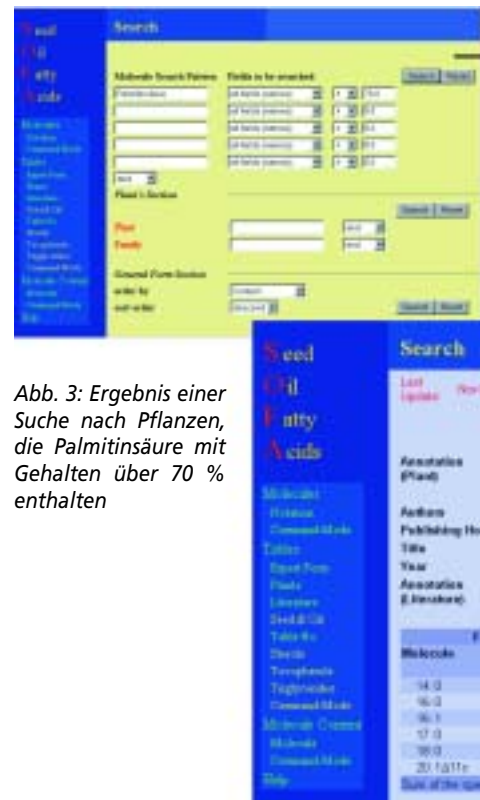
Seed
Oil
Fatty
Acids

Search

Molecule Search Pattern
Fields to be searched:

Search Reset

Plant's Section

Plant
Family

Search Reset

Search Reset

Abb. 3: Ergebnis einer Suche nach Pflanzen, die Palmitinsäure mit Gehalten über 70 % enthalten

Seed
Oil
Fatty
Acids

Search

Last Update

Molecules
Rotation
Command Mode
Tables
Input Form
Plants
Literature
Seed Oil
Table Fix
Sterols
Tocopherols
Triglycerides
Command Mode
Molecule Control
Molecule
Command Mode
Help

Annotation (Plant)

Authors
Publishing Ho
Title
Year
Annotation (Literature)

Molecule

14:0
16:0
16:1
17:0
18:0
20:1Δ11c
Sum of the